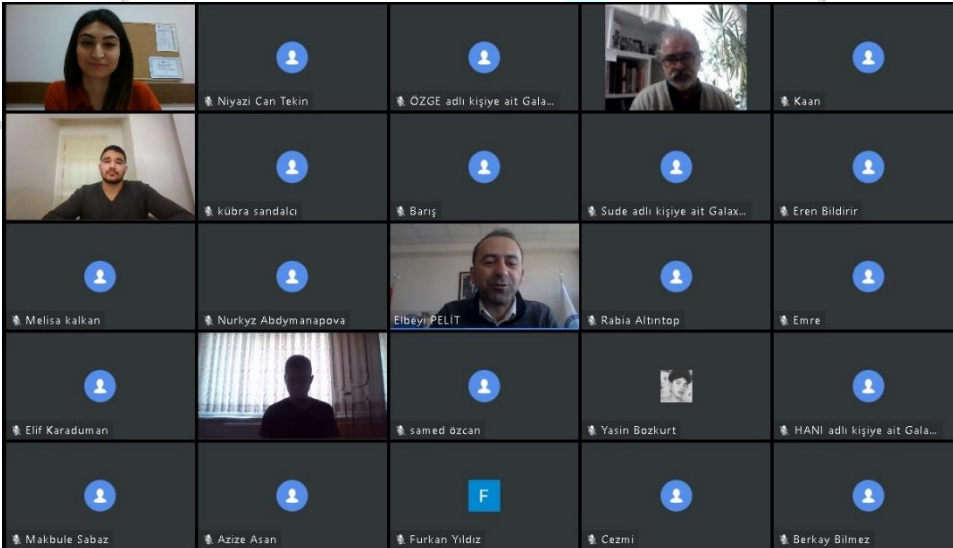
Niyazi Can Tekin
ÖZGE adlı kişiye ait Gala...
Kaan
kübra sandalcı
Barış
Sude adlı kişiye ait Galax...
Eren Bildirir
Melisa kalkan
Nurkyz Abdymanapova
Elbeyi PELİT
Rabia Altıntop
Emre
Elif Karaduman
samed özcan
Yasin Bozkurt
HANI adlı kişiye ait Gala...
Makbule Sabaz
Azize Asan
F
Furkan Yıldız
Cezmi
Berkay Bilmez